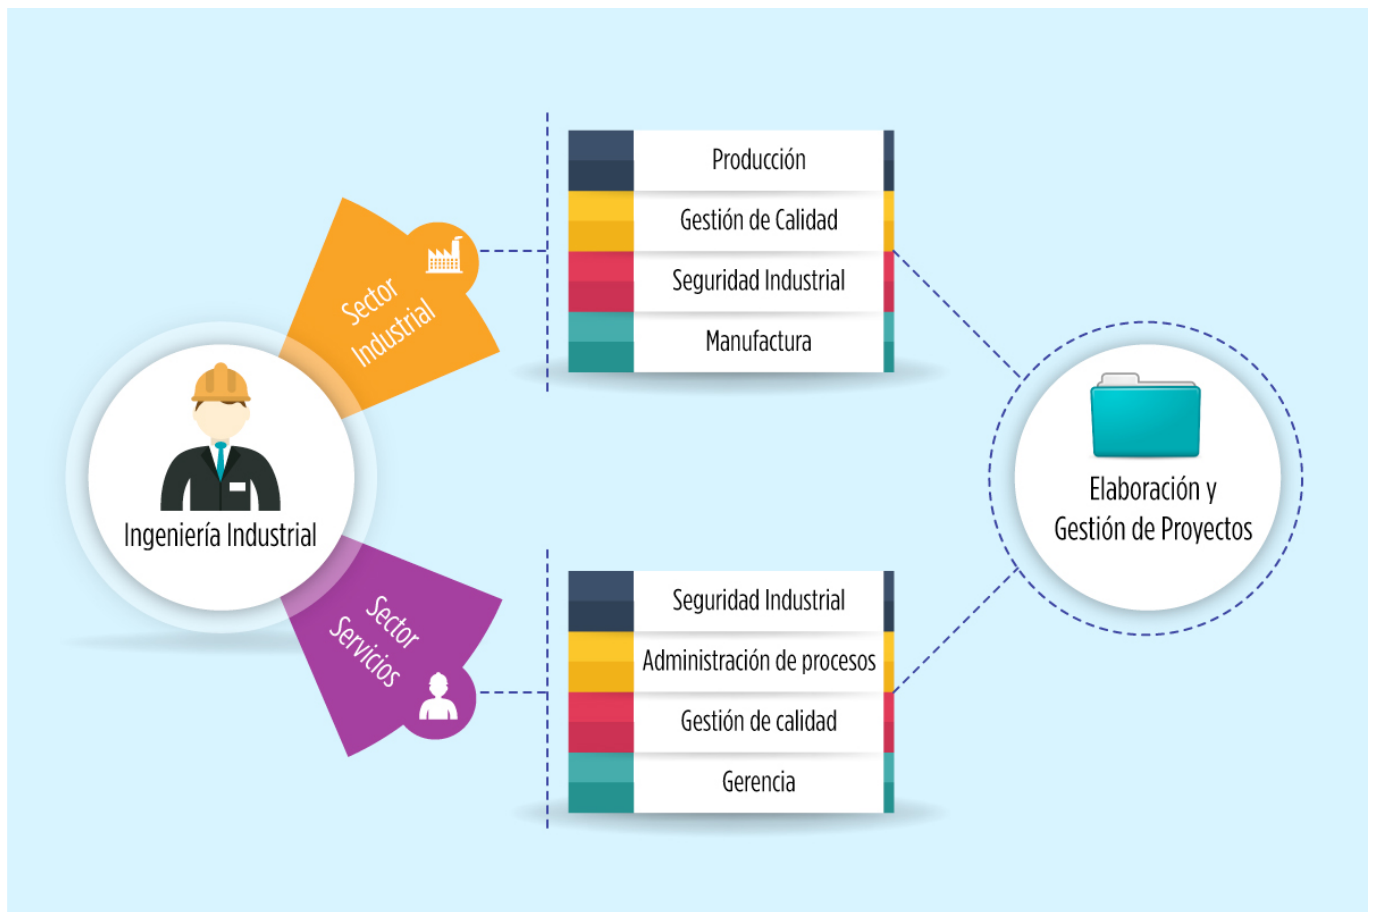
Ingeniería Industrial

Sector Industrial

Producción
Gestión de Calidad
Seguridad Industrial
Manufactura

Sector Servicios

Seguridad Industrial
Administración de procesos
Gestión de calidad
Gerencia

Elaboración y Gestión de Proyectos